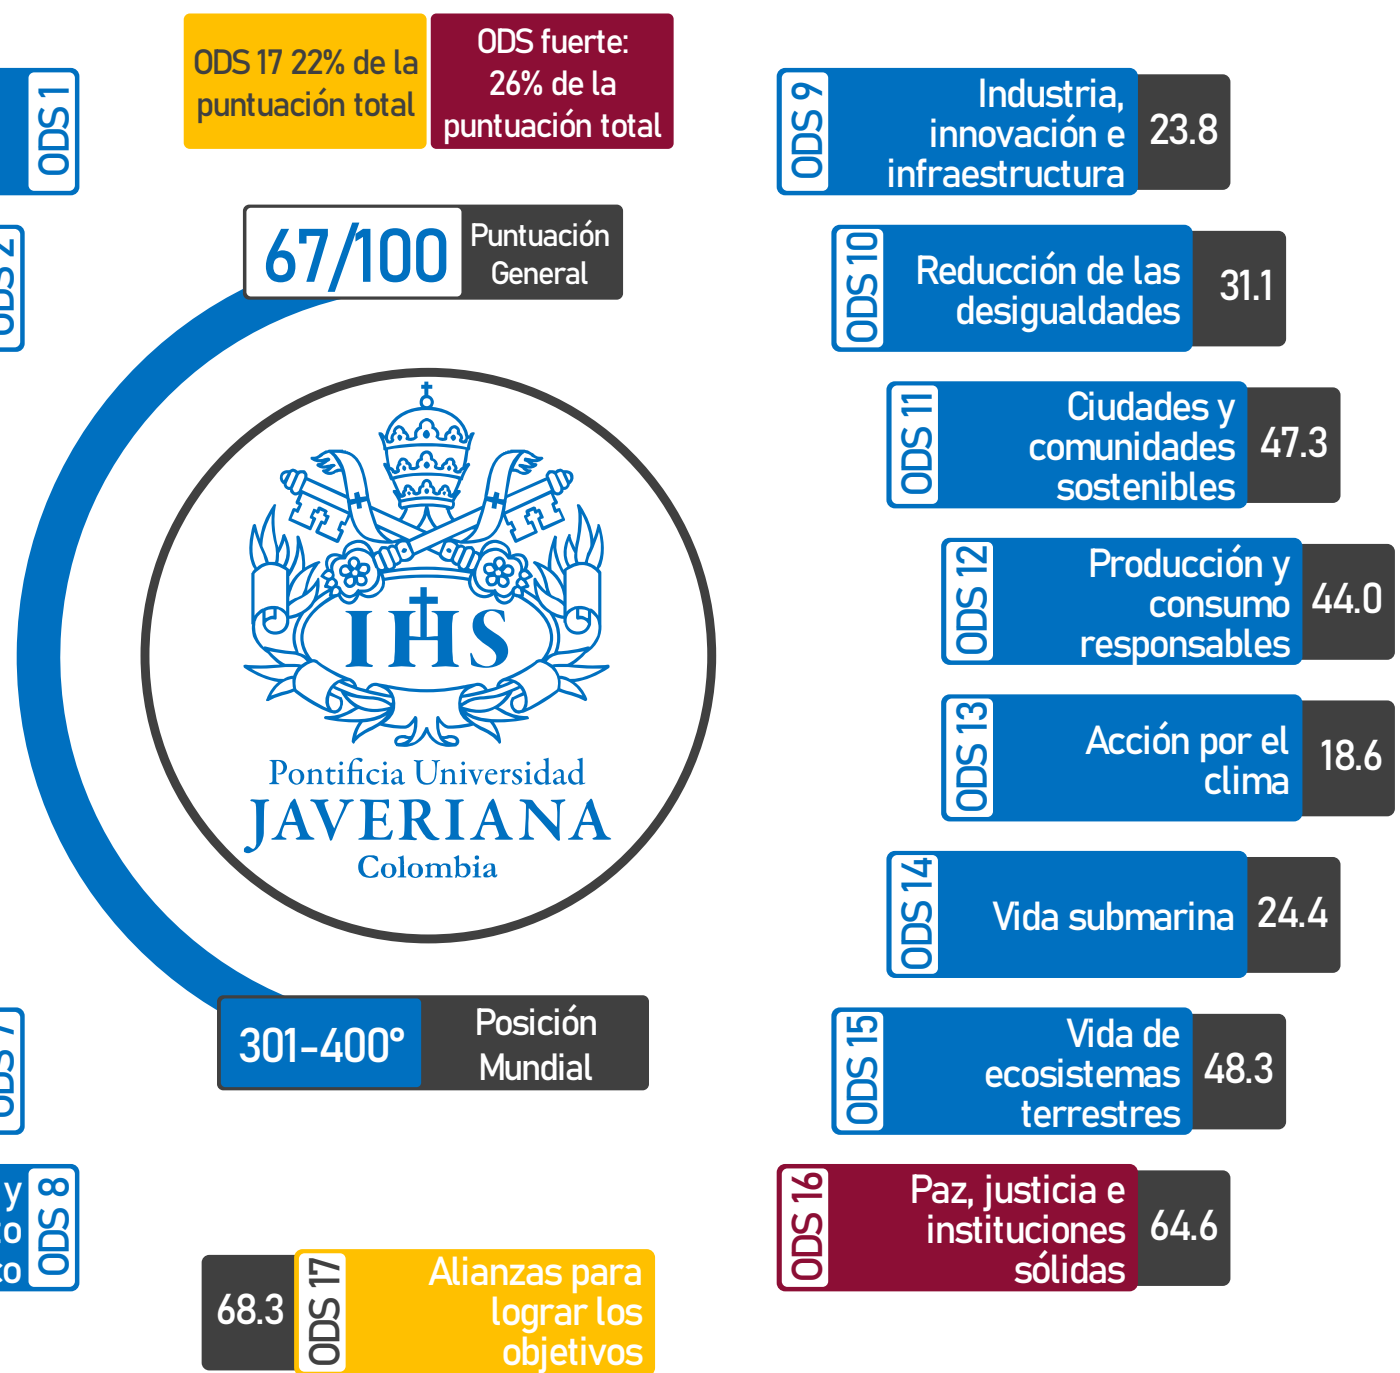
ODS 17 22% de la puntuación total

ODS fuerte: 26% de la puntuación total

ODS 1

ODS 2

67/100 Puntuación General

IHS

Pontificia Universidad JAVERIANA Colombia

301-400° Posición Mundial

ODS 7

y
o
o
ODS 8

68.3 ODS 17 Alianzas para lograr los objetivos

ODS 9 Industria, innovación e infraestructura 23.8

ODS 10 Reducción de las desigualdades 31.1

ODS 11 Ciudades y comunidades sostenibles 47.3

ODS 12 Producción y consumo responsables 44.0

ODS 13 Acción por el clima 18.6

ODS 14 Vida submarina 24.4

ODS 15 Vida de ecosistemas terrestres 48.3

ODS 16 Paz, justicia e instituciones sólidas 64.6